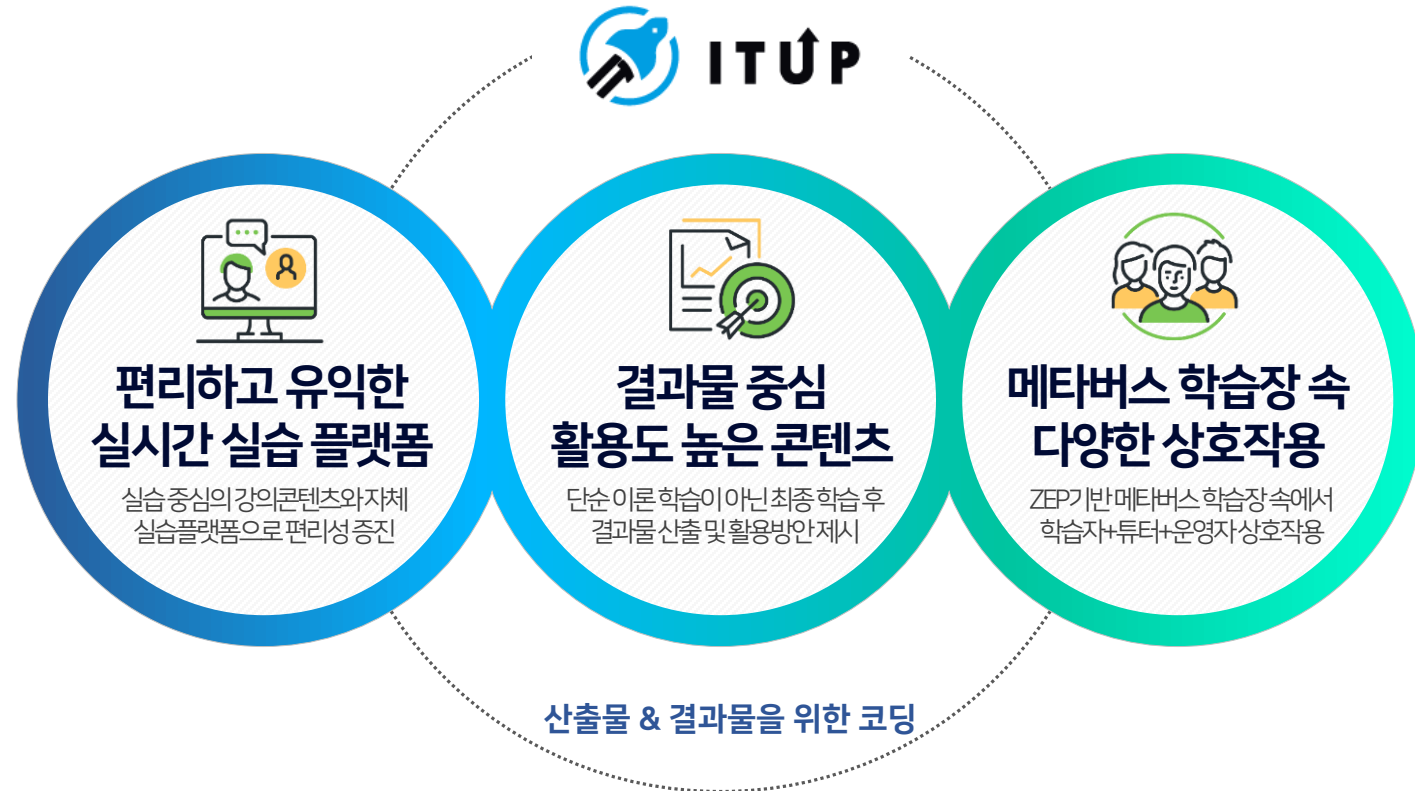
ITUP

편리하고 유익한
실시간 실습 플랫폼

실습 중심의 강의콘텐츠와 자체
실습플랫폼으로 편리성 증진

결과물 중심
활용도 높은 콘텐츠

단순 이론 학습이 아닌 최종 학습 후
결과물 산출 및 활용방안 제시

메타버스 학습장 속
다양한 상호작용

ZEP기반 메타버스 학습장 속에서
학습자+튜터+운영자 상호작용

산출물 & 결과물을 위한 코딩